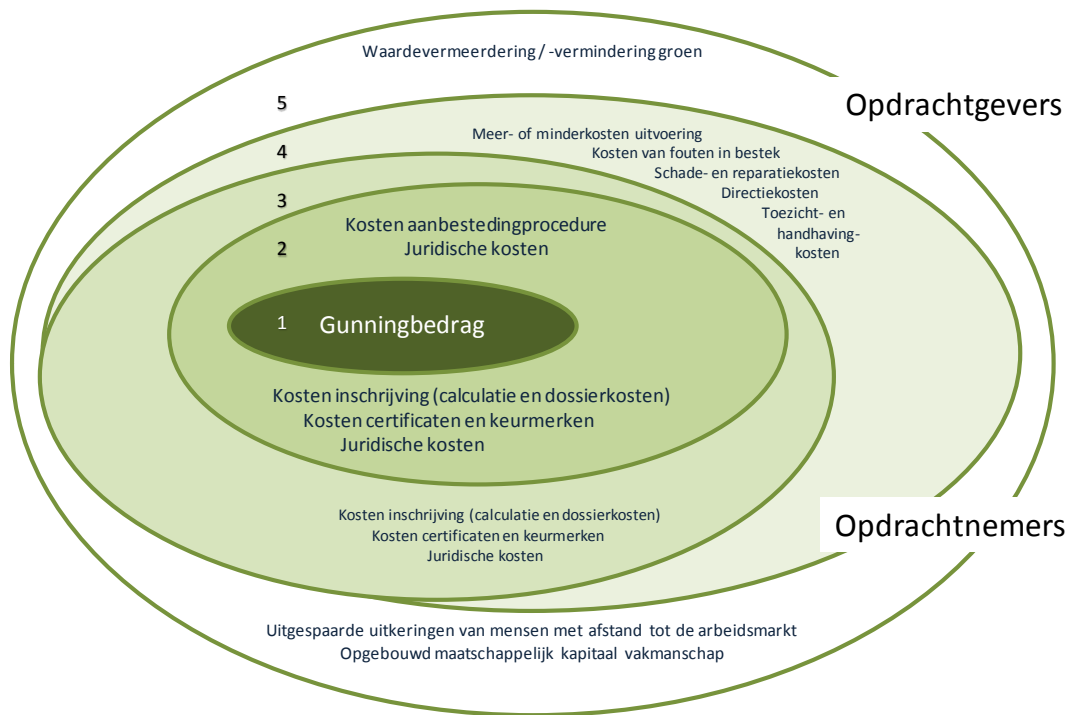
Waardevermeerdering / -vermindering groen

5

Opdrachtgevers

Meer- of minderkosten uitvoering
Kosten van fouten in bestek
Schade- en reparatiekosten
Directiekosten
Toezicht- en handhavingkosten

4

3

Kosten aanbestedingprocedure
Juridische kosten

2

1 Gunningbedrag

Kosten inschrijving (calculatie en dossierkosten)
Kosten certificaten en keurmerken
Juridische kosten

Kosten inschrijving (calculatie en dossierkosten)
Kosten certificaten en keurmerken
Juridische kosten

Opdrachtnemers

Uitgespaarde uitkeringen van mensen met afstand tot de arbeidsmarkt
Opgebouwd maatschappelijk kapitaal vakmanschap